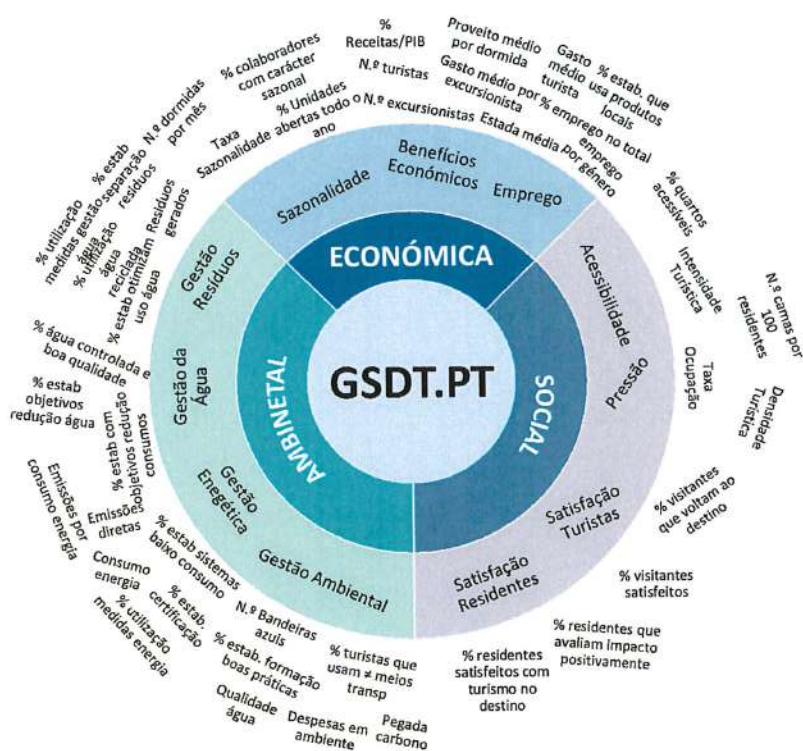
GSDT.PT

ECONÓMICA

AMBINETAL

SOCIAL

Sazonalidade

Benefícios Económicos

Emprego

Acessibilidade

Pressão

Satisfação Turistas

Satisfação Residentes

Gestão Ambiental

Gestão Enegética

Gestão da Água

Gestão Resíduos

% colaboradores com carácter sazonal

% Receitas/PIB

N.º turistas

Proveito médio por dormida

Gasto médio turista

% estab. que usa produtos locais

Gasto médio por excursionista

% emprego no total emprego

Estada média por género

N.º excursionistas

% Unidades abertas todo o ano

Taxa Sazonalidade

N.º dormidas por mês

% estab separação resíduos

Resíduos gerados

% utilização medidas gestão água

% utilização água reciclada

% estab otimizam uso água

% quartos acessíveis

Intensidade Turística

N.º camas por 100 residentes

Taxa Ocupação

Densidade Turística

% água controlada e boa qualidade

% estab objetivos redução água

% estab com objetivos redução consumos

% visitantes que voltam ao destino

% visitantes satisfeitos

% residentes que avaliam impacto positivamente

% residentes satisfeitos com turismo no destino

Emissões por consumo energia

Emissões diretas

% estab sistemas baixo consumo

Consumo energia

% estab. certificação

% utilização medidas energia

N.º Bandeiras azuis

% estab. formação boas práticas

% turistas que usam ≠ meios transp

Qualidade água

Despesas em ambiente

Pegada carbono